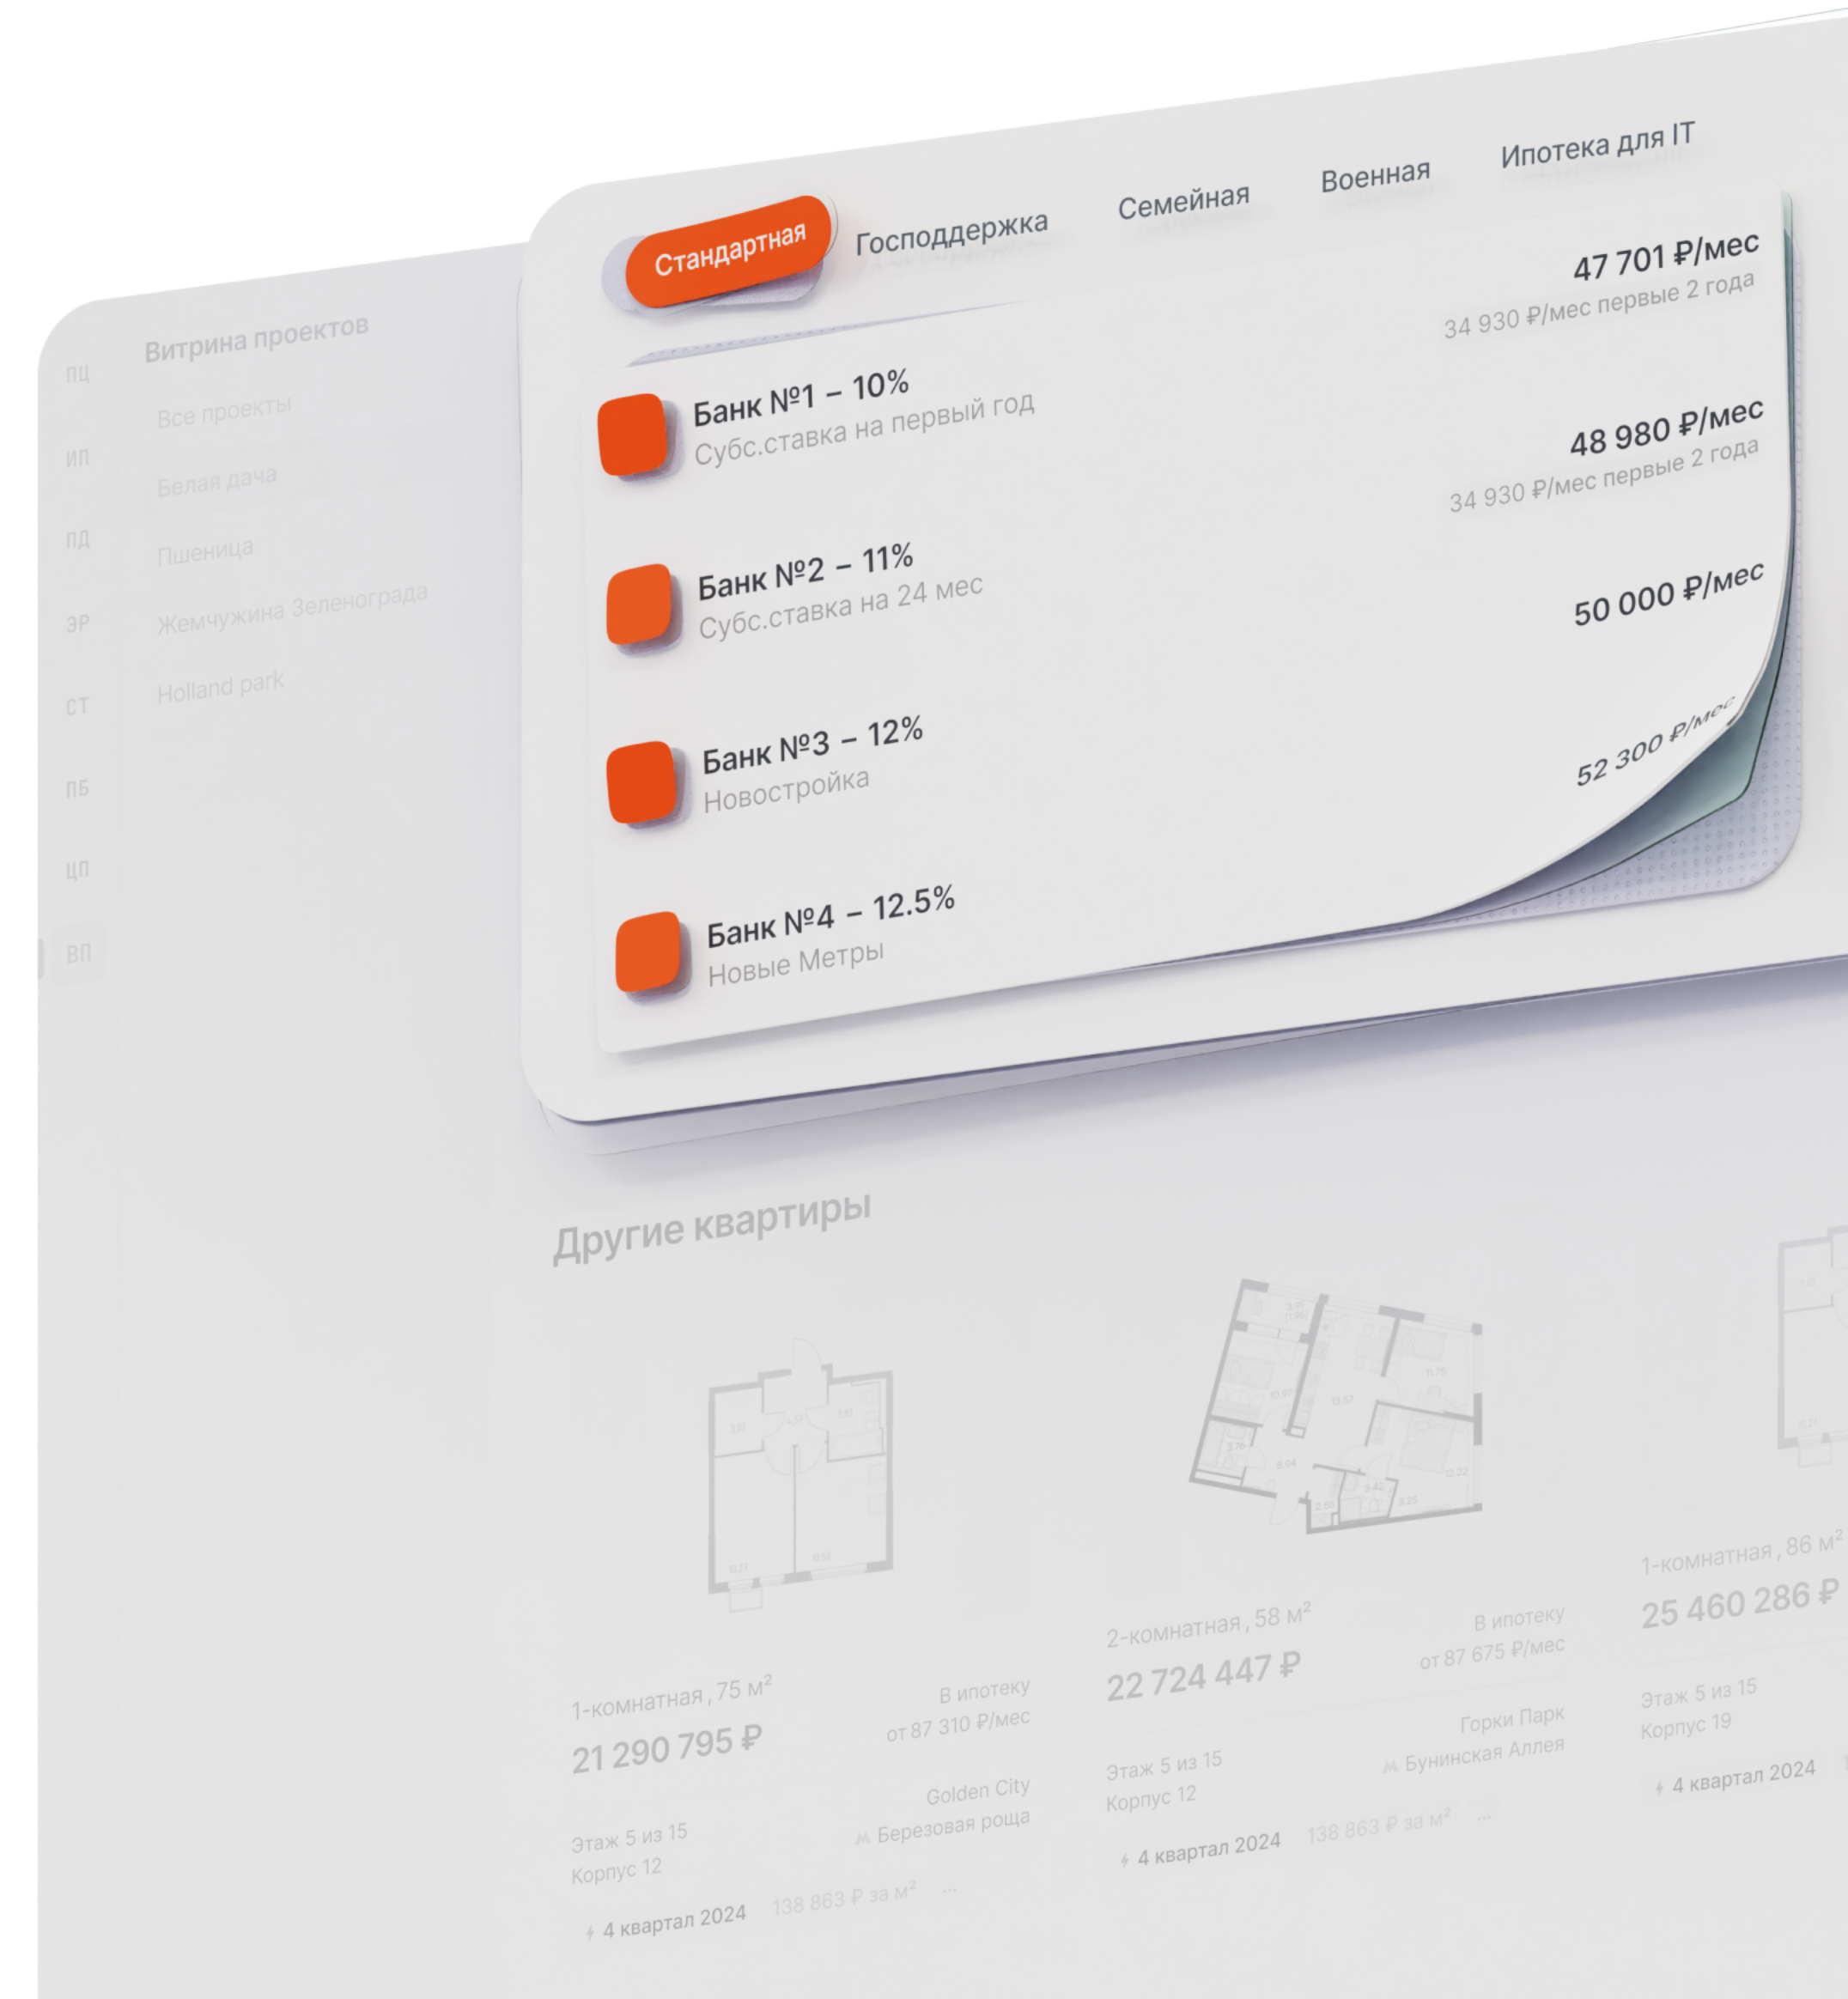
Стандартная
Господдержка
Семейная
Военная
Ипотека для IT

47 701 ₽/мес
34 930 ₽/мес первые 2 года

Банк №1 – 10%
Субс.ставка на первый год

48 980 ₽/мес
34 930 ₽/мес первые 2 года

Банк №2 – 11%
Субс.ставка на 24 мес

50 000 ₽/мес

Банк №3 – 12%
Новостройка

52 300 ₽/мес

Банк №4 – 12.5%
Новые Метры

ПЦ
ИП
ПД
ЗР
СТ
ПБ
ЦП
ВП

Витрина проектов
Все проекты
Белая дача
Пшеница
Жемчужина Зеленограда
Holland park

Другие квартиры

1-комнатная, 75 м²
21 290 795 ₽
В ипотеку
от 87 310 ₽/мес
Этаж 5 из 15
Корпус 12
Golden City
Березовая роща
4 квартал 2024
138 863 ₽ за м²

2-комнатная, 58 м²
22 724 447 ₽
В ипотеку
от 87 675 ₽/мес
Этаж 5 из 15
Корпус 12
Горки Парк
Бунинская Аллея
4 квартал 2024
138 863 ₽ за м²

1-комнатная, 86 м²
25 460 286 ₽
Этаж 5 из 15
Корпус 19
4 квартал 2024